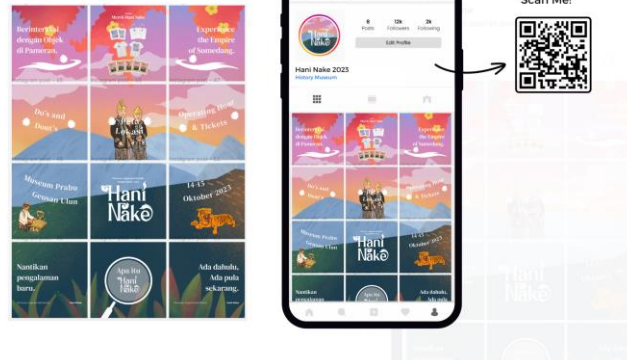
Berinteraksi dengan Objek di Pameran.

Merch Hani Nake

Experience the Empire of Sumedang.

Do's and Dont's

Lokasi

Operating Hour & Tickets

Museum Prabu Geusan Ulun

Hani Nake

14-15 Oktober 2023

Nantikan pengalaman baru.

Apa itu Hani Nake

Ada dahulu, Ada pula sekarang.

Scan Me!

9 Posts

12k Followers

2k Following

Edit Profile

Hani Nake 2023

History Museum